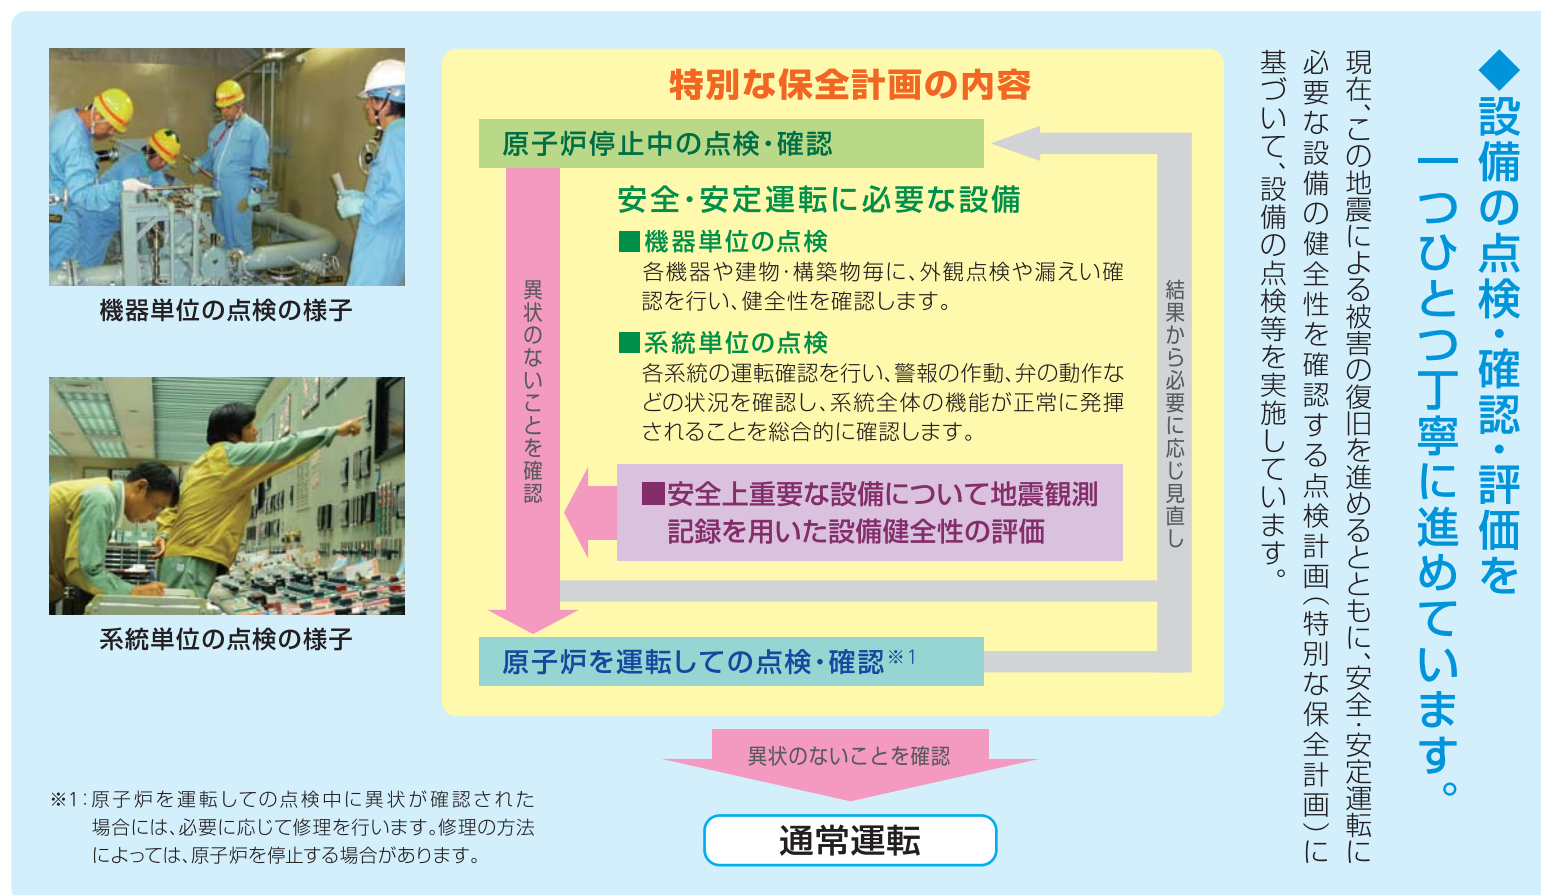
◆設備の点検・確認・評価を一つひとつ丁寧に進めています。

現在、この地震による被害の復旧を進めるとともに、安全・安定運転に必要な設備の健全性を確認する点検計画（特別な保全計画）に基づいて、設備の点検等を実施しています。

機器単位の点検の様子

系統単位の点検の様子

特別な保全計画の内容

原子炉停止中の点検・確認

安全・安定運転に必要な設備

■機器単位の点検
各機器や建物・構築物毎に、外観点検や漏えい確認を行い、健全性を確認します。

■系統単位の点検
各系統の運転確認を行い、警報の作動、弁の動作などの状況を確認し、系統全体の機能が正常に発揮されることを総合的に確認します。

■安全上重要な設備について地震観測記録を用いた設備健全性の評価

異状のないことを確認

結果から必要に応じ見直し

原子炉を運転しての点検・確認※1

異状のないことを確認

通常運転

※1：原子炉を運転しての点検中に異状が確認された場合には、必要に応じて修理を行います。修理の方法によっては、原子炉を停止する場合があります。